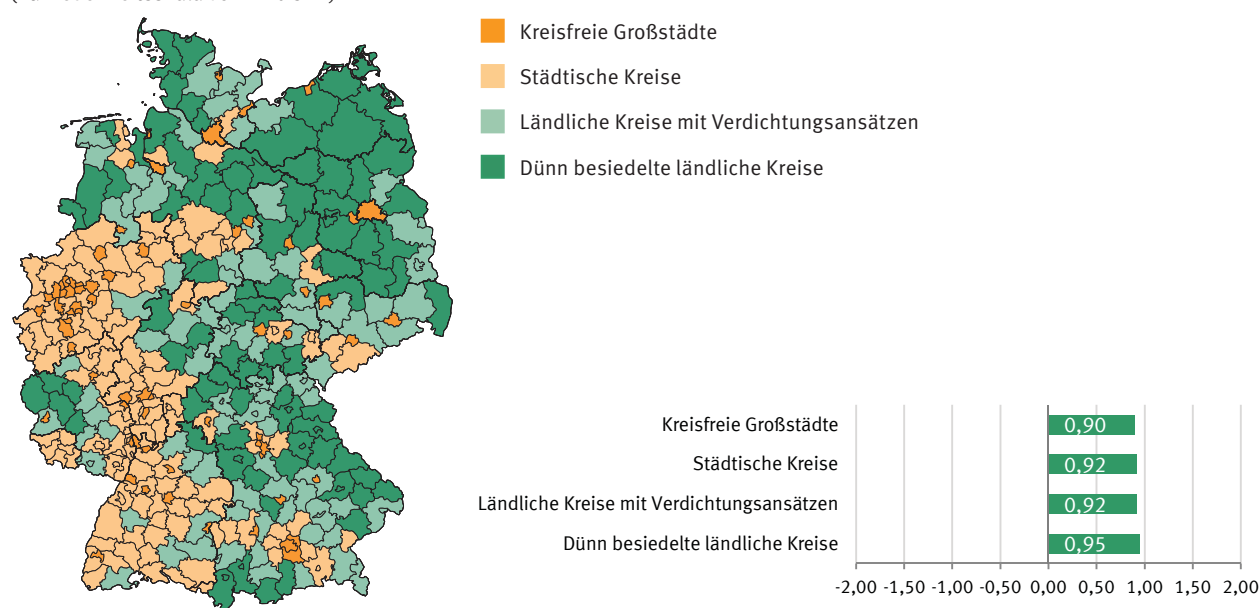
Kreisfreie Großstädte
Städtische Kreise
Ländliche Kreise mit Verdichtungsansätzen
Dünn besiedelte ländliche Kreise

| | |
|---|---|
| Kreisfreie Großstädte | 0,90 |
| Städtische Kreise | 0,92 |
| Ländliche Kreise mit Verdichtungsansätzen | 0,92 |
| Dünn besiedelte ländliche Kreise | 0,95 |

-2,00 -1,50 -1,00 -0,50 0,00 0,50 1,00 1,50 2,00